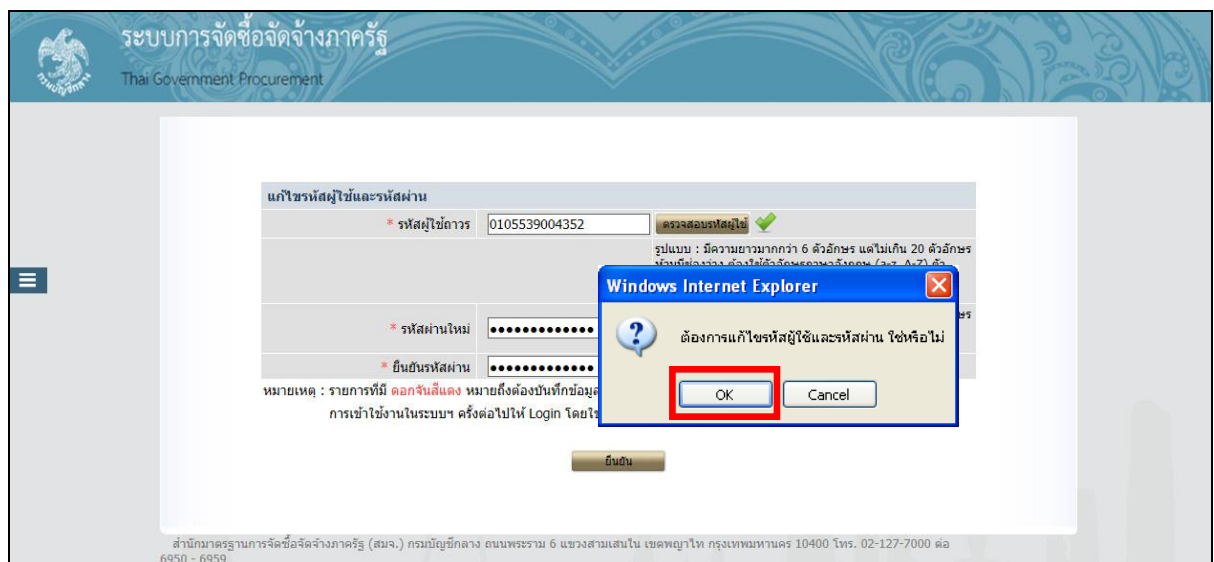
ระบบการจัดซื้อจัดจ้างภาครัฐ
Thai Government Procurement

แก้ไขรหัสผู้ใช้และรหัสผ่าน

* รหัสผู้ใช้ถาวร 0105539004352 ตรวจสอบรหัสผู้ใช้

รูปแบบ : มีความยาวมากกว่า 6 ตัวอักษร แต่ไม่เกิน 20 ตัวอักษร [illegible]

* รหัสผ่านใหม่ ••••••••••••• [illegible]

* ยืนยันรหัสผ่าน •••••••••••••

หมายเหตุ : รายการที่มี ดอกจันสีแดง หมายถึงต้องบันทึกข้อมูล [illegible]

การเข้าใช้งานในระบบฯ ครั้งต่อไปให้ Login โดยใช้ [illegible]

Windows Internet Explorer

ต้องการแก้ไขรหัสผู้ใช้และรหัสผ่าน ใช่หรือไม่

OK Cancel

ยืนยัน

สำนักมาตรฐานการจัดซื้อจัดจ้างภาครัฐ (สมจ.) กรมบัญชีกลาง ถนนพระราม 6 แขวงสามเสนใน เขตพญาไท กรุงเทพมหานคร 10400 โทร. 02-127-7000 ต่อ 6950 - 6959